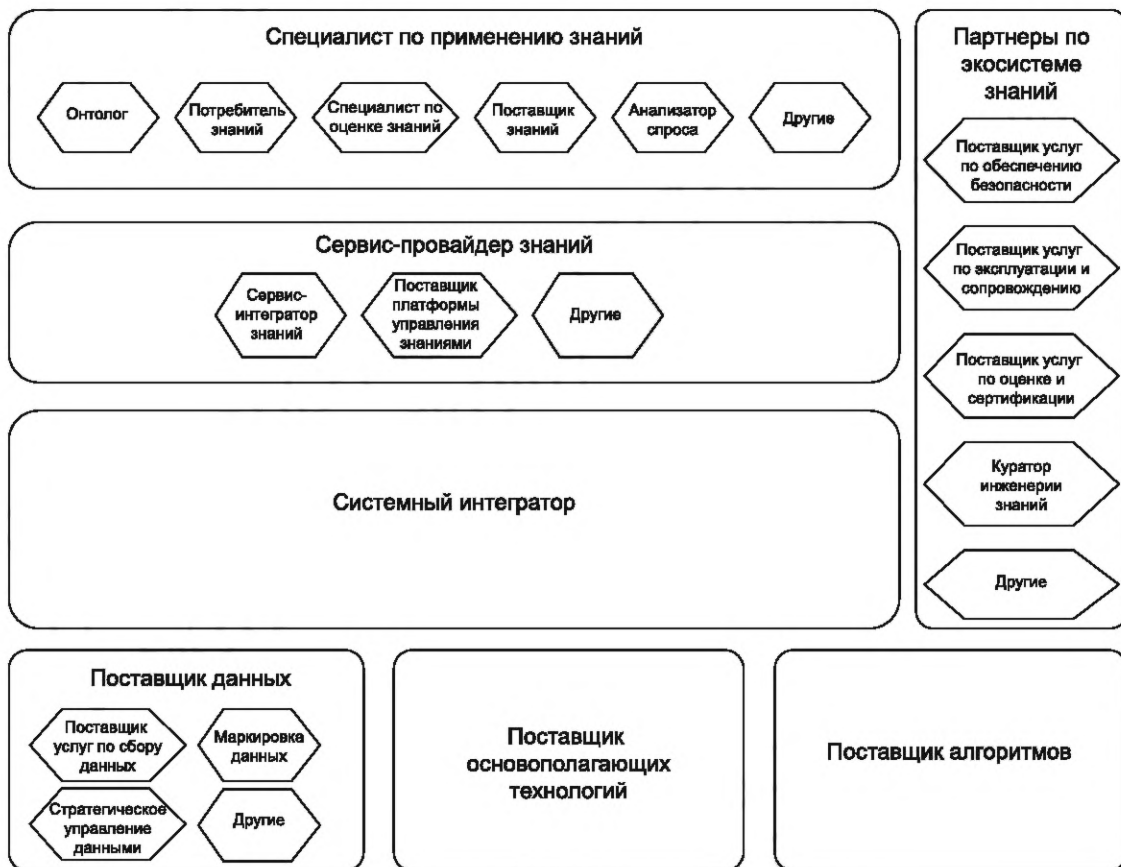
Специалист по применению знаний

Онтолог

Потребитель знаний

Специалист по оценке знаний

Поставщик знаний

Анализатор спроса

Другие

Партнеры по экосистеме знаний

Поставщик услуг по обеспечению безопасности

Поставщик услуг по эксплуатации и сопровождению

Поставщик услуг по оценке и сертификации

Куратор инженерии знаний

Другие

Сервис-провайдер знаний

Сервис-интегратор знаний

Поставщик платформы управления знаниями

Другие

Системный интегратор

Поставщик данных

Поставщик услуг по сбору данных

Маркировка данных

Стратегическое управление данными

Другие

Поставщик основополагающих технологий

Поставщик алгоритмов